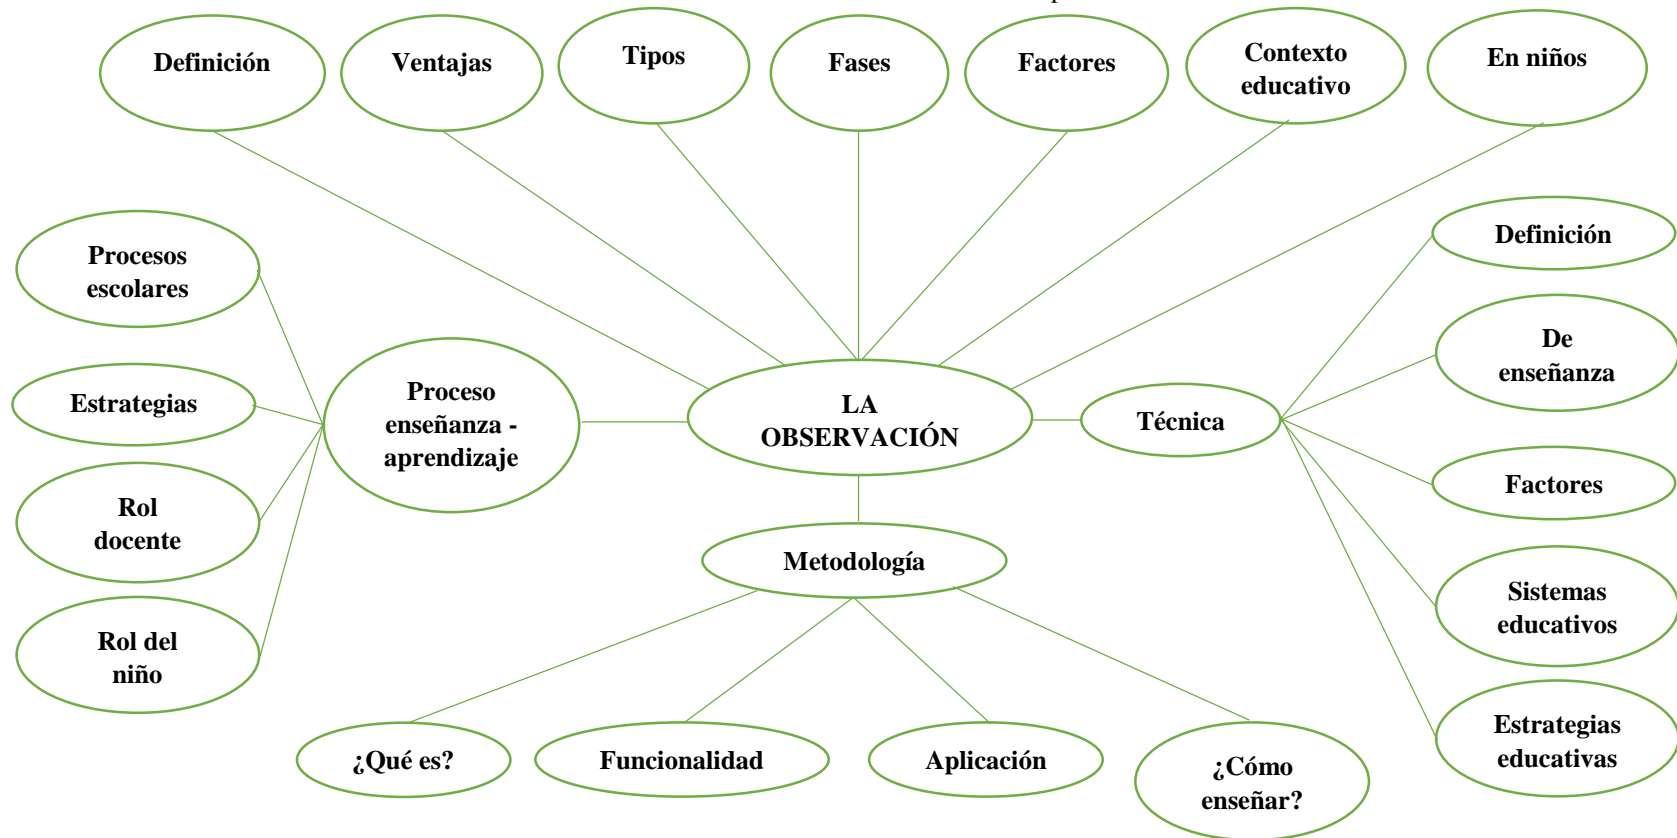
Definición

Ventajas

Tipos

Fases

Factores

Contexto educativo

En niños

Procesos escolares

Estrategias

Rol docente

Rol del niño

Proceso enseñanza - aprendizaje

LA OBSERVACIÓN

Técnica

Definición

De enseñanza

Factores

Sistemas educativos

Estrategias educativas

Metodología

¿Qué es?

Funcionalidad

Aplicación

¿Cómo enseñar?